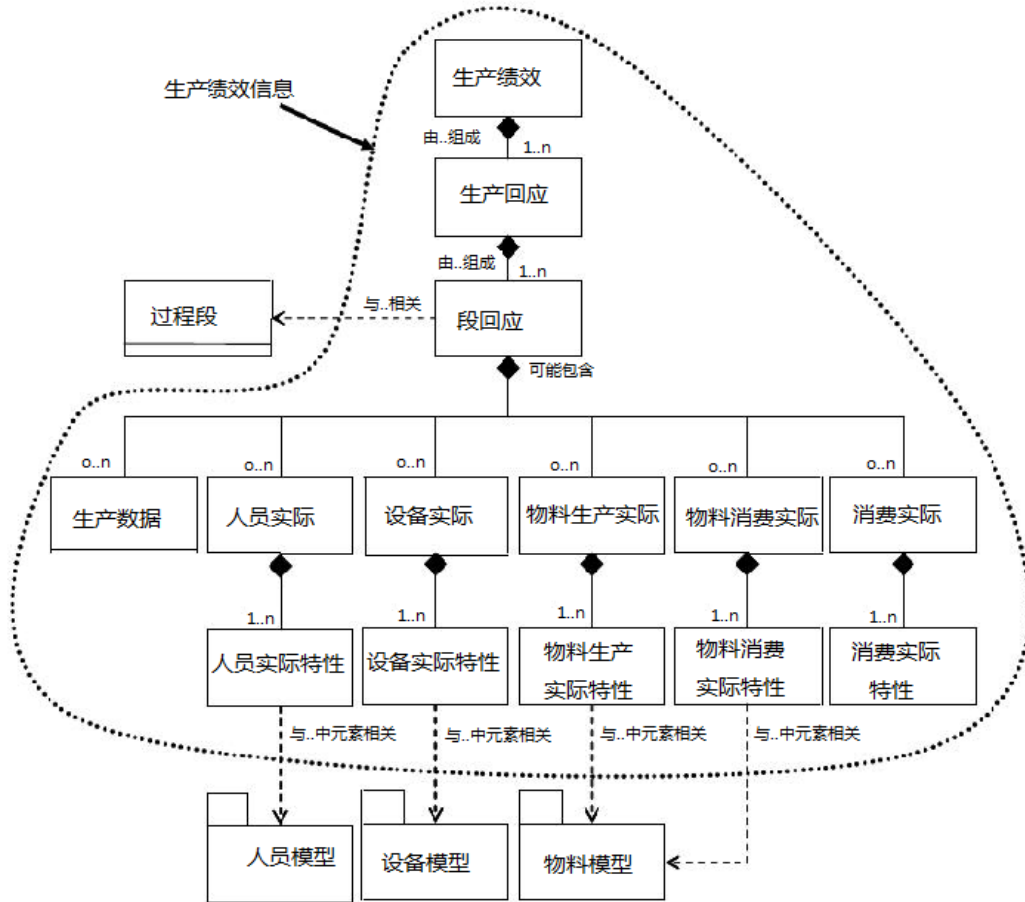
生产绩效信息

生产绩效

由..组成

1..n

生产回应

由..组成

1..n

过程段

与..相关

段回应

可能包含

o..n

o..n

o..n

o..n

o..n

o..n

生产数据

人员实际

设备实际

物料生产实际

物料消费实际

消费实际

1..n

1..n

1..n

1..n

1..n

人员实际特性

设备实际特性

物料生产实际特性

物料消费实际特性

消费实际特性

与..中元素相关

与..中元素相关

与..中元素相关

与..中元素相关

人员模型

设备模型

物料模型